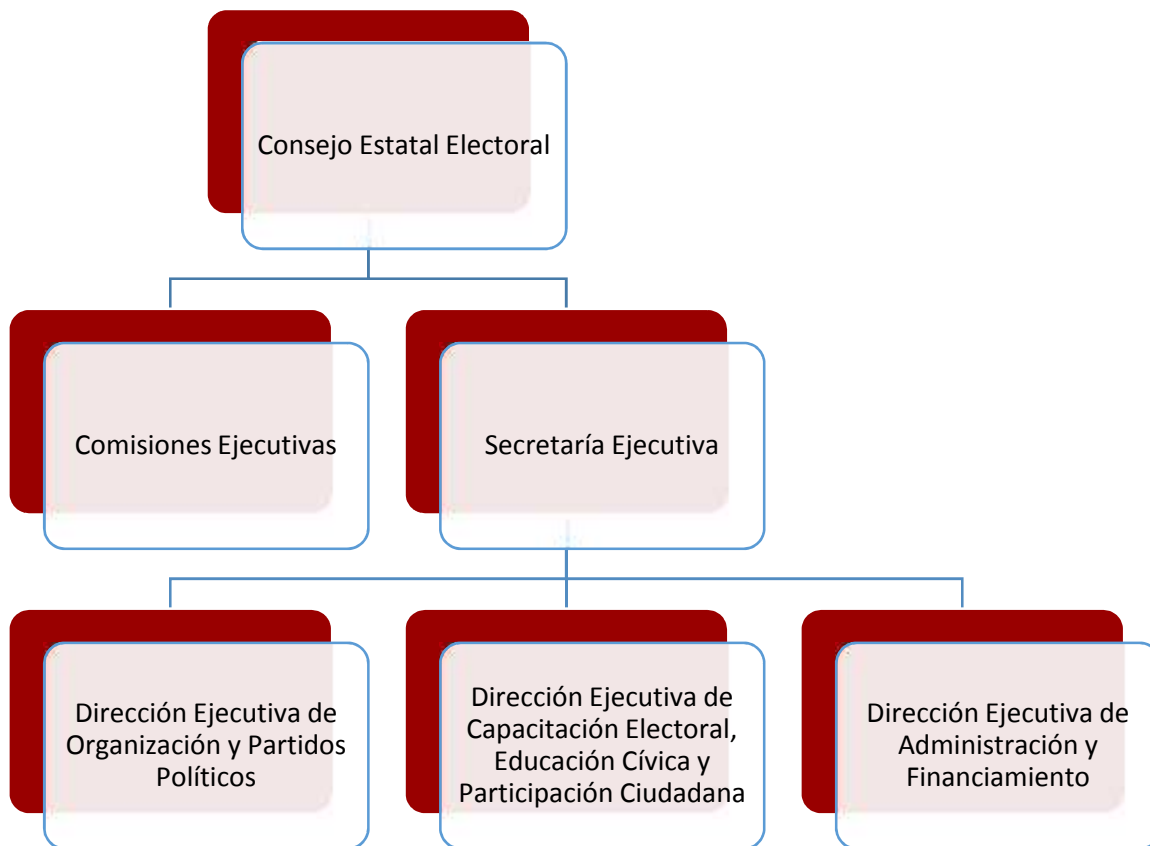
Consejo Estatal Electoral

Comisiones Ejecutivas

Secretaría Ejecutiva

Dirección Ejecutiva de Organización y Partidos Políticos

Dirección Ejecutiva de Capacitación Electoral, Educación Cívica y Participación Ciudadana

Dirección Ejecutiva de Administración y Financiamiento